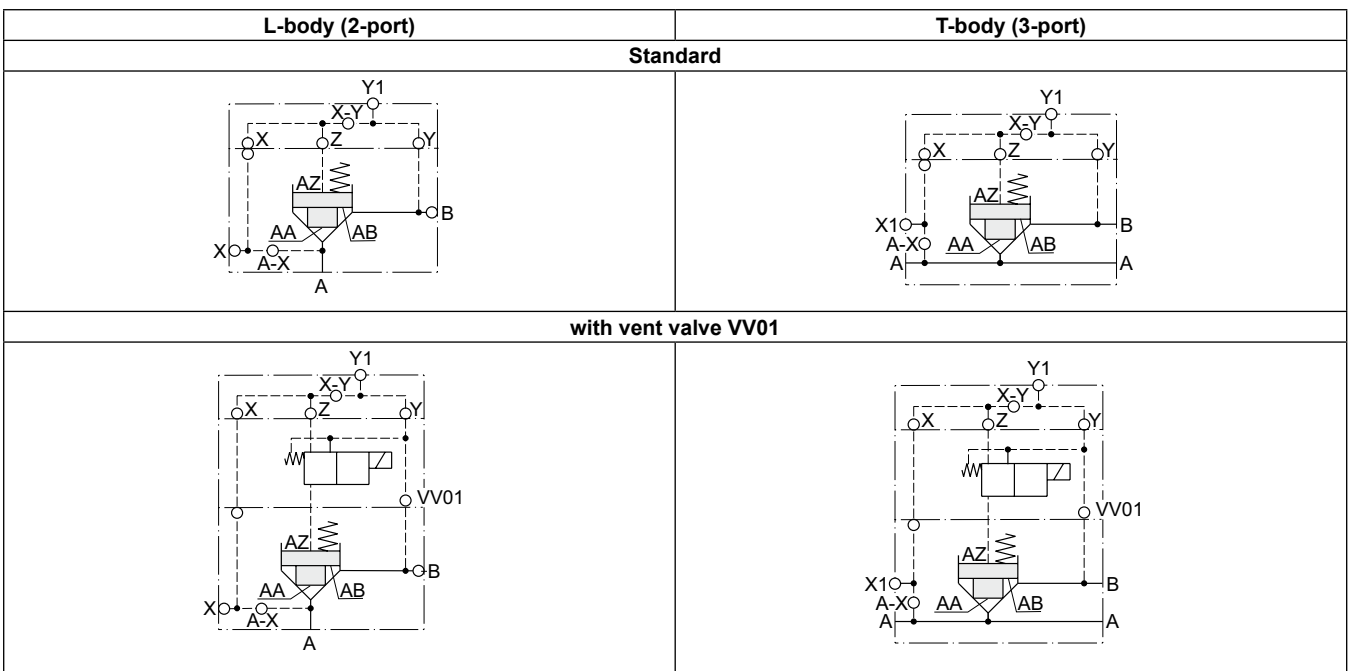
| L-body (2-port) | T-body (3-port) |
|---|---|
| Standard | |
| Y1 X-Y X Z Y AZ B AA AB X A-X A | Y1 X-Y X Z Y AZ X1 B A-X AA AB A A |
| with vent valve VV01 | |
| Y1 X-Y X Z Y VV01 AZ B AA AB X A-X A | Y1 X-Y X Z Y VV01 AZ X1 B A-X AA AB A A |